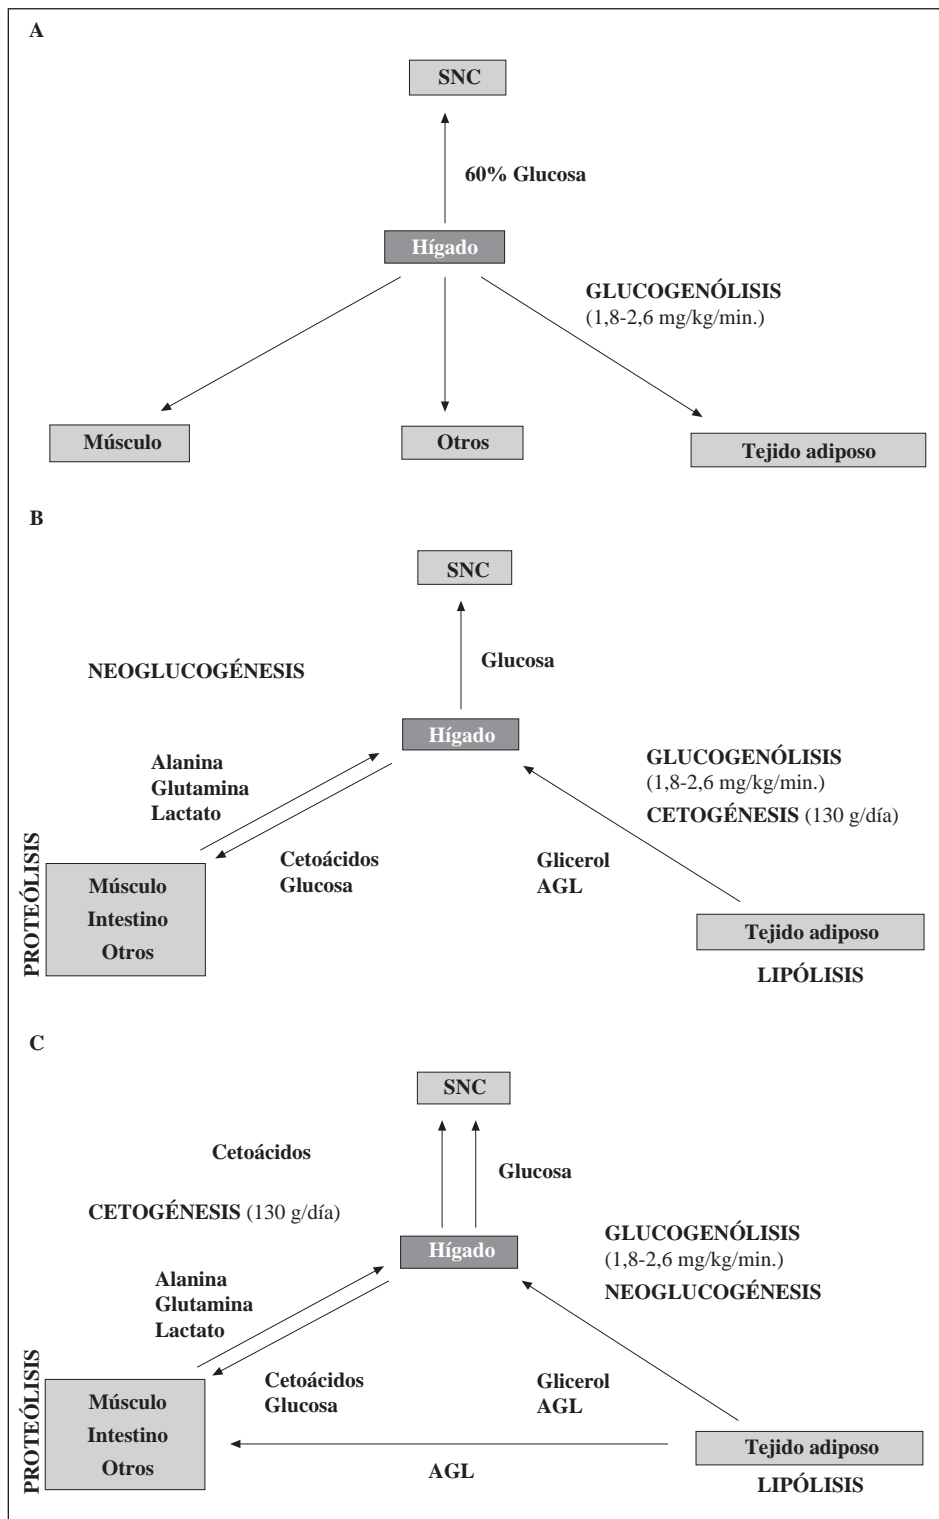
A

SNC

60% Glucosa

Hígado

GLUCOGENÓLISIS
(1,8-2,6 mg/kg/min.)

Músculo

Otros

Tejido adiposo

B

SNC

NEOGLUCOGÉNESIS

Glucosa

Hígado

Alanina
Glutamina
Lactato

GLUCOGENÓLISIS
(1,8-2,6 mg/kg/min.)
CETOGÉNESIS (130 g/día)

PROTEÓLISIS

Cetoácidos
Glucosa

Glicerol
AGL

Músculo
Intestino
Otros

Tejido adiposo

LIPÓLISIS

C

SNC

Cetoácidos

Glucosa

CETOGÉNESIS (130 g/día)

Hígado

GLUCOGENÓLISIS
(1,8-2,6 mg/kg/min.)
NEOGLUCOGÉNESIS

Alanina
Glutamina
Lactato

PROTEÓLISIS

Cetoácidos
Glucosa

Glicerol
AGL

Músculo
Intestino
Otros

Tejido adiposo

AGL

LIPÓLISIS